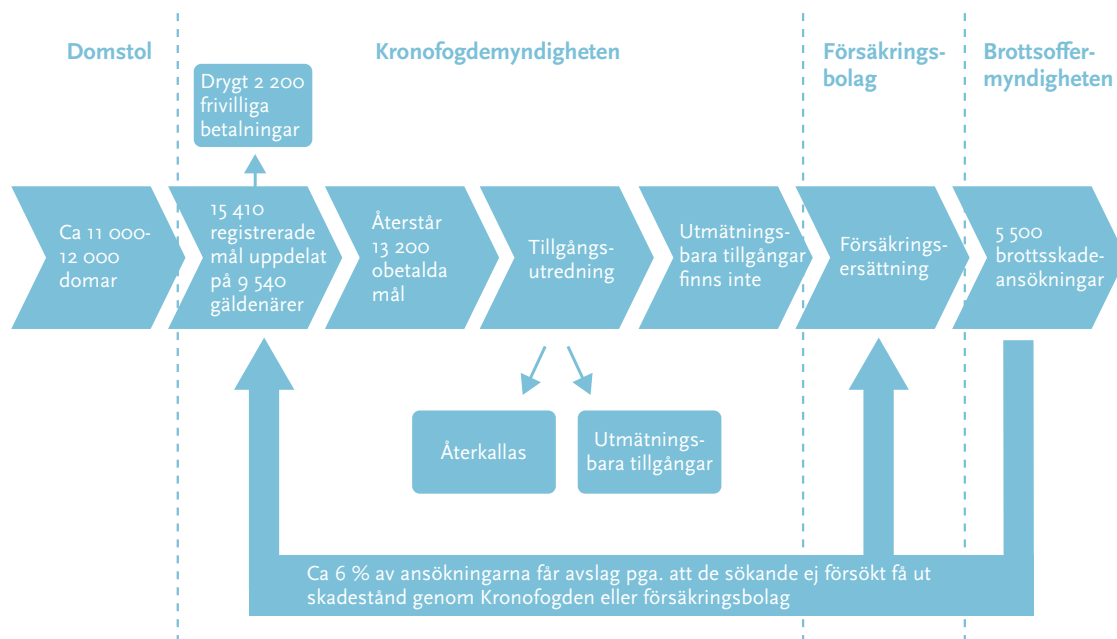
Domstol

Kronofogdemyndigheten

Försäkringsbolag

Brottsoffermyndigheten

Drygt 2 200 frivilliga betalningar

Ca 11 000-12 000 domar

15 410 registrerade mål uppdelat på 9 540 gäldenärer

Återstår 13 200 obetalda mål

Tillgångsutredning

Utmätningsbara tillgångar finns inte

Försäkringsersättning

5 500 brottsskadeansökningar

Återkallas

Utmätningsbara tillgångar

Ca 6 % av ansökningarna får avslag pga. att de sökande ej försökt få ut skadestånd genom Kronofogden eller försäkringsbolag